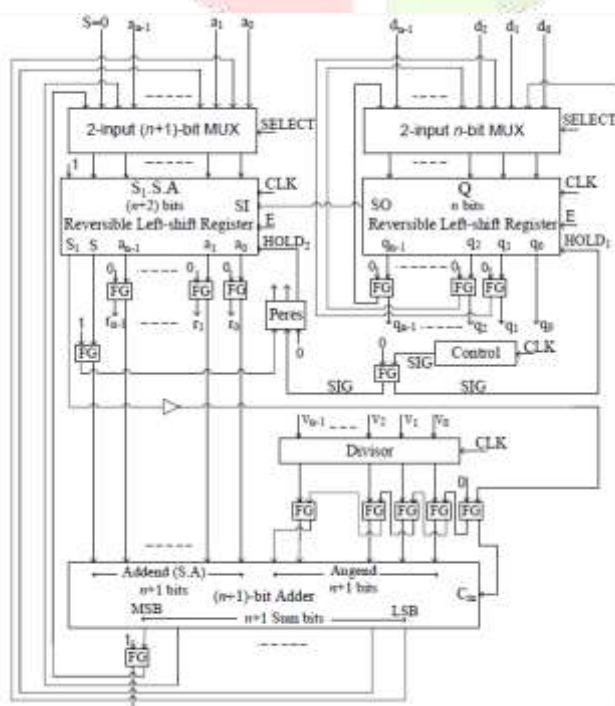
S=0 $a_{n-1}$ $a_1$ $a_0$

$d_{n-1}$ $d_2$ $d_1$ $d_0$

2-input ($n$+1)-bit MUX SELECT

2-input $n$-bit MUX SELECT

1

$S_1$.S.A
($n$+2) bits
SI
Reversible Left-shift Register
CLK
E
HOLD$_2$

$S_1$ S $a_{n-1}$ $a_1$ $a_0$

Q
SO $n$ bits
Reversible Left-shift Register
CLK
E
HOLD$_1$

$q_{n-1}$ $q_2$ $q_1$ $q_0$

0 0 0
FG FG FG
$r_{n-1}$ $r_1$ $r_0$

Peres

0 0 0
FG FG FG
$q_{n-1}$ $q_2$ $q_1$ $q_0$

FG

0
FG SIG
Control CLK
SIG SIG

0

$V_{n-1}$ $V_2$ $V_1$ $V_0$
Divisor CLK

FG FG FG FG FG
0

Addend (S.A)
$n$+1 bits
($n$+1)-bit Adder
Augend
$n$+1 bits
$C_{in}$
MSB $n$+1 Sum bits LSB

$t_s$
FG